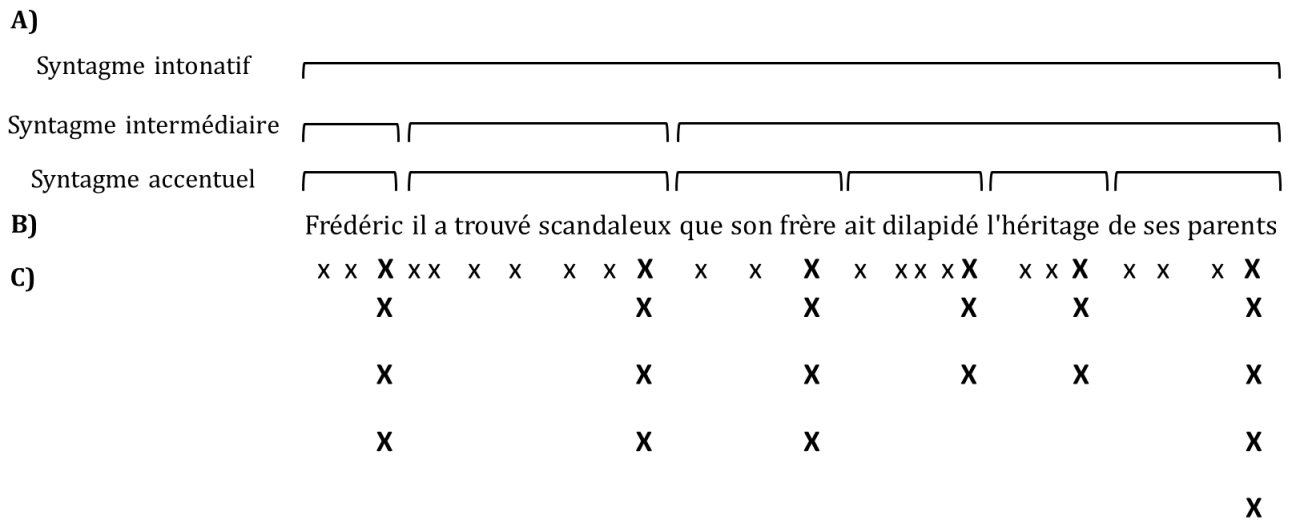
A)

Syntagme intonatif

Syntagme intermédiaire

Syntagme accentuel

B) Frédéric il a trouvé scandaleux que son frère ait dilapidé l'héritage de ses parents

C) x x X x x x x x x X x x X x x x x X x x X x x x X
X X X X X X
X X X X X X
X X X X
X